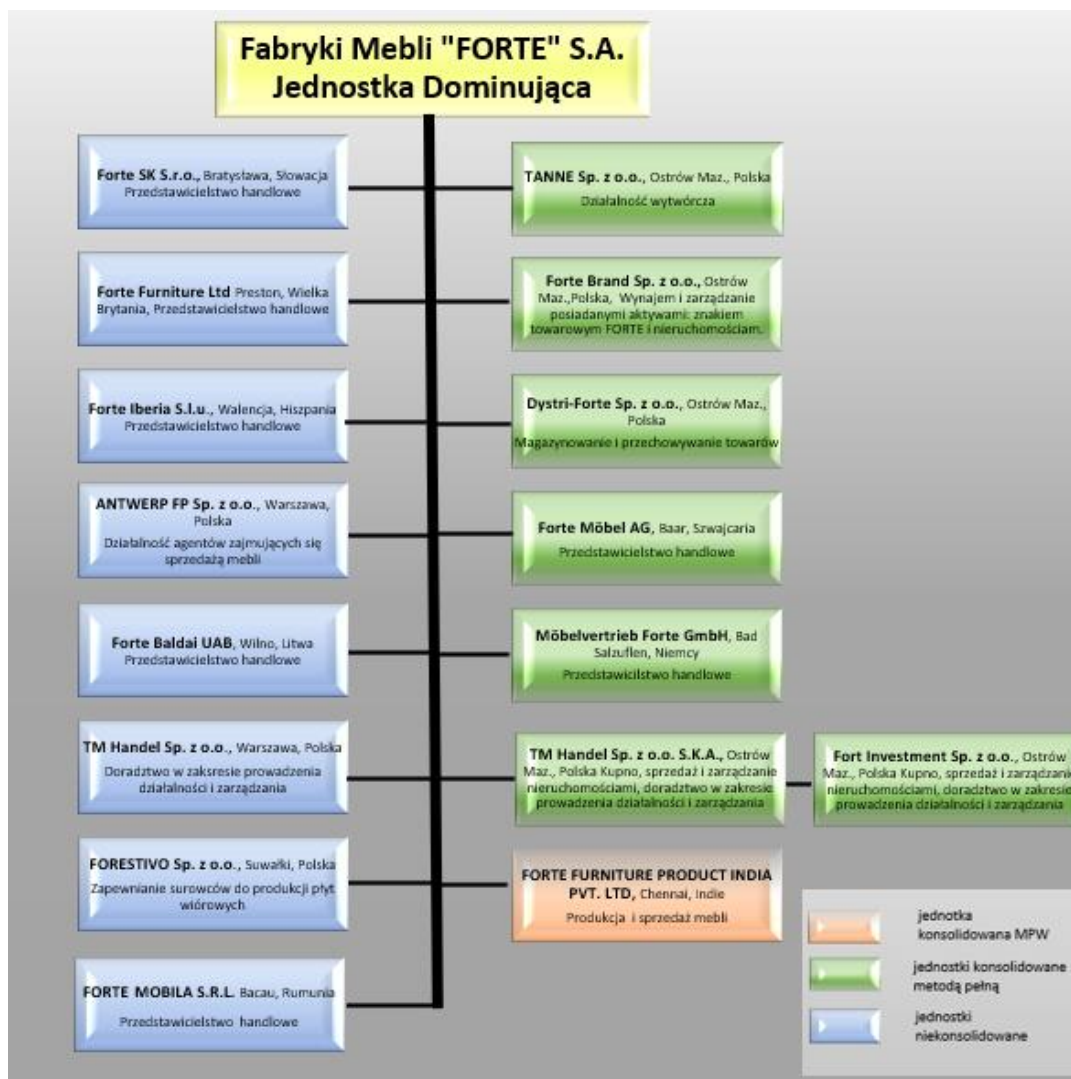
Fabryki Mebli "FORTE" S.A.
Jednostka Dominująca

Forte SK S.r.o., Bratysława, Słowacja
Przedstawicielstwo handlowe

Forte Furniture Ltd Preston, Wielka Brytania, Przedstawicielstwo handlowe

Forte Iberia S.l.u., Walencja, Hiszpania
Przedstawicielstwo handlowe

ANTWERP FP Sp. z o.o., Warszawa, Polska
Działalność agentów zajmujących się sprzedażą mebli

Forte Baldai UAB, Wilno, Litwa
Przedstawicielstwo handlowe

TM Handel Sp. z o.o., Warszawa, Polska
Doradztwo w zaksresie prowadzenia działalności i zarządzania

FORESTIVO Sp. z o.o., Suwałki, Polska
Zapewnianie surowców do produkcji płyt wiórowych

FORTE MOBILA S.R.L. Bacau, Rumunia
Przedstawicielstwo handlowe

TANNE Sp. z o.o., Ostrów Maz., Polska
Działalność wytwórcza

Forte Brand Sp. z o.o., Ostrów Maz.,Polska, Wynajem i zarządzanie posiadanymi aktywami: znakiem towarowym FORTE i nieruchomościami.

Dystri-Forte Sp. z o.o., Ostrów Maz., Polska
Magazynowanie i przechowywanie towarów

Forte Möbel AG, Baar, Szwajcaria
Przedstawicielstwo handlowe

Möbelvertrieb Forte GmbH, Bad Salzuflen, Niemcy
Przedstawicilstwo handlowe

TM Handel Sp. z o.o. S.K.A., Ostrów Maz., Polska Kupno, sprzedaż i zarządzanie nieruchomościami, doradztwo w zakresie prowadzenia działalności i zarządzania

Fort Investment Sp. z o.o., Ostrów Maz., Polska Kupno, sprzedaż i zarządzanie nieruchomościami, doradztwo w zakresie prowadzenia działalności i zarządzania

FORTE FURNITURE PRODUCT INDIA PVT. LTD, Chennai, Indie
Produkcja i sprzedaż mebli

jednotka konsolidowana MPW

jednostki konsolidowane metodą pełną

jednostki niekonsolidowane